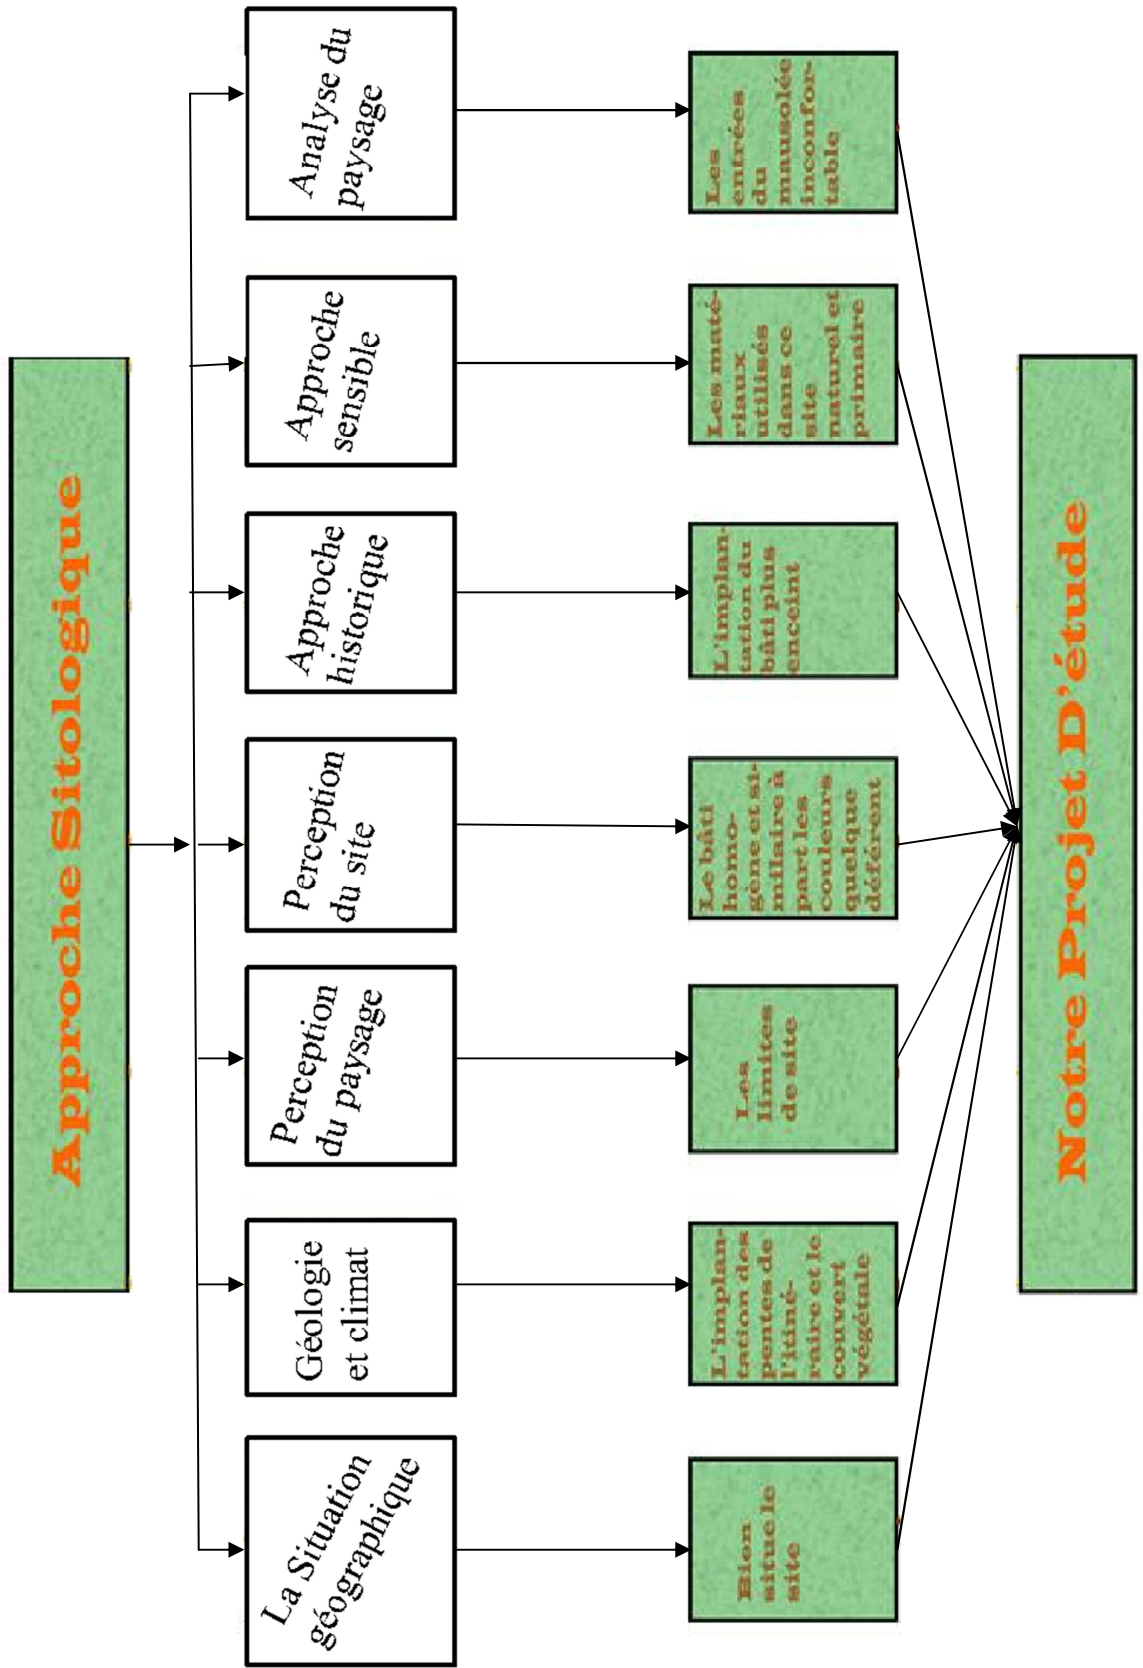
Approche Sitologique

Analyse du paysage

Approche sensible

Approche historique

Perception du site

Perception du paysage

Géologie et climat

La Situation géographique

Les entrées du musolée inconfortable

Les matériaux utilisés dans ce site naturel et primaire

L'implantation du bâti plus énceint

Le bâti homogène et similaire à part les couleurs quelque déférent

Les limites de site

L'implantation des pentes de l'itinéraire et le couvert végétale

Bien situe le site

Notre Projet D'étude